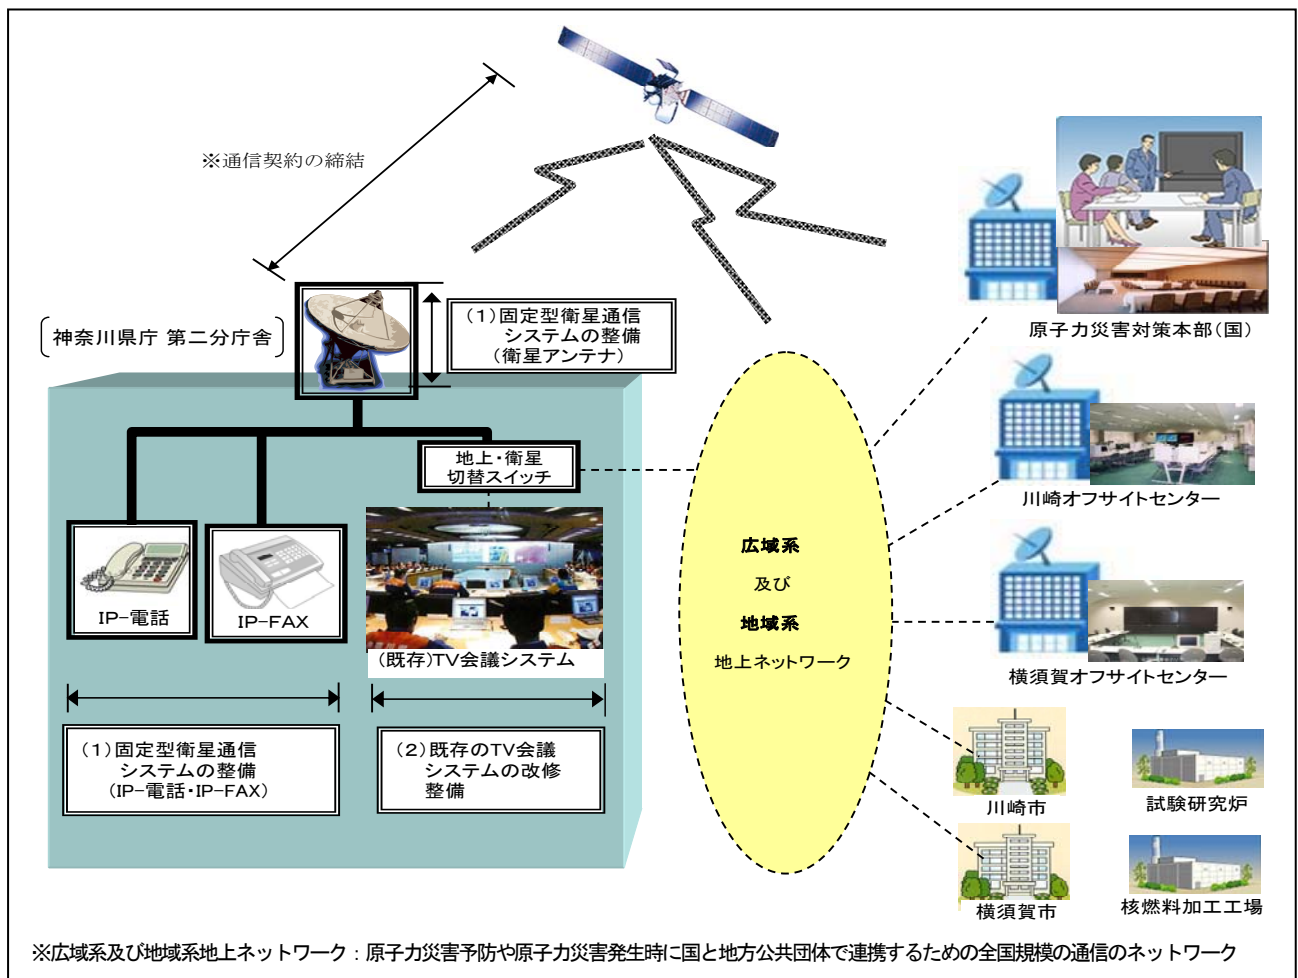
※通信契約の締結

神奈川県庁 第二分庁舎

（1）固定型衛星通信システムの整備（衛星アンテナ）

地上・衛星切替スイッチ

IP−電話

IP−FAX

（既存）TV会議システム

（1）固定型衛星通信システムの整備（IP−電話・IP−FAX）

（2）既存のTV会議システムの改修整備

広域系

及び

地域系

地上ネットワーク

原子力災害対策本部（国）

川崎オフサイトセンター

横須賀オフサイトセンター

川崎市

試験研究炉

横須賀市

核燃料加工工場

※広域系及び地域系地上ネットワーク：原子力災害予防や原子力災害発生時に国と地方公共団体で連携するための全国規模の通信のネットワーク